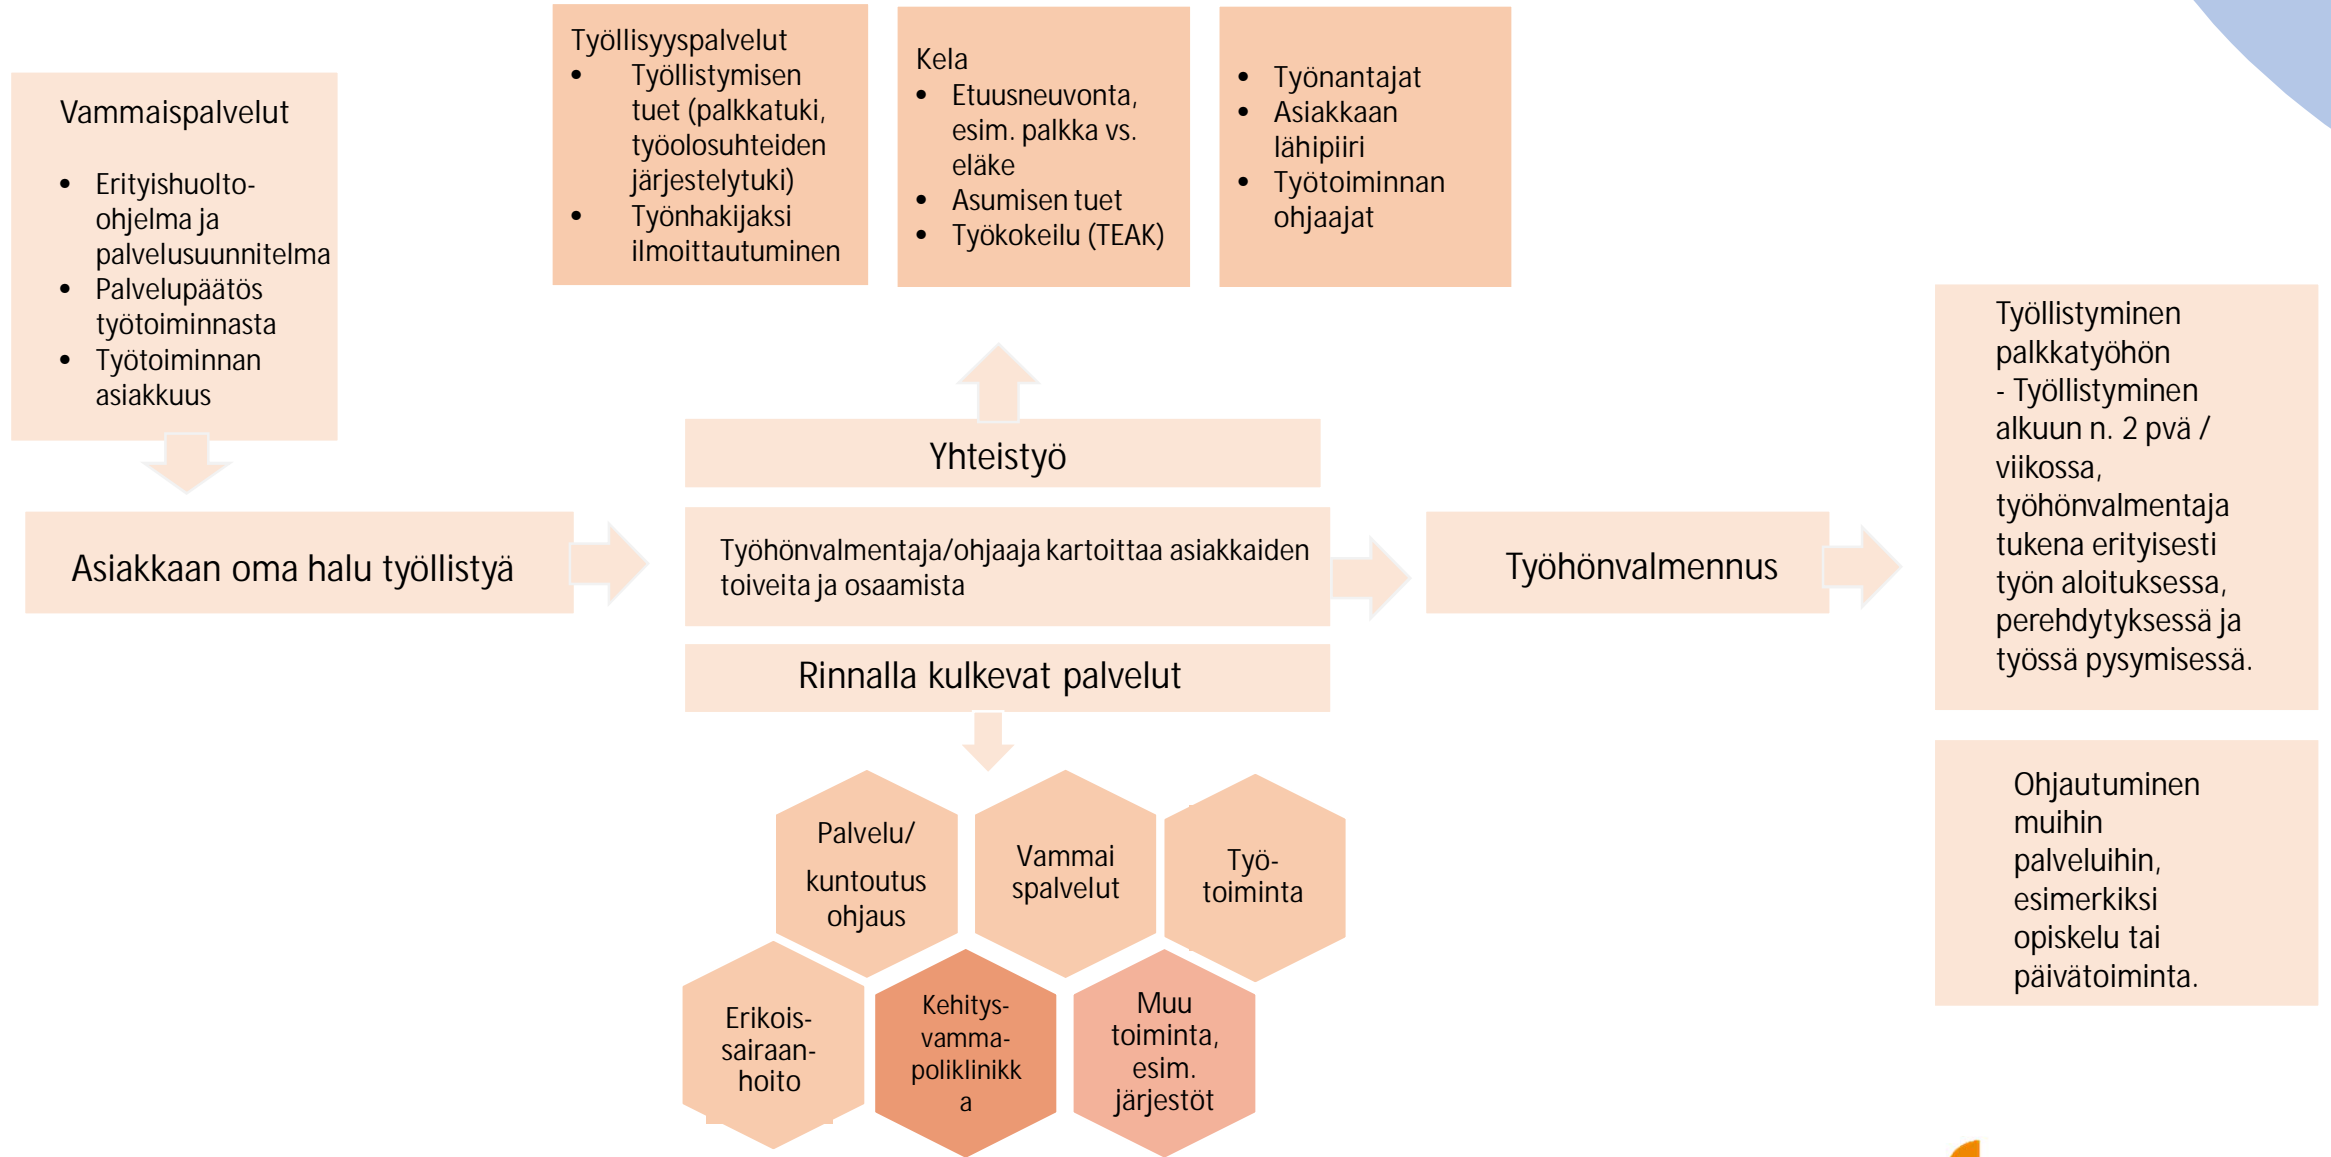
Vammaispalvelut

- Erityishuolto-ohjelma ja palvelusuunnitelma
- Palvelupäätös työtoiminnasta
- Työtoiminnan asiakkuus

Työllisyyspalvelut
- Työllistymisen tuet (palkkatuki, työolosuhteiden järjestelytuki)
- Työnhakijaksi ilmoittautuminen

Kela
- Etuusneuvonta, esim. palkka vs. eläke
- Asumisen tuet
- Työkokeilu (TEAK)

- Työnantajat
- Asiakkaan lähipiiri
- Työtoiminnan ohjaajat

Asiakkaan oma halu työllistyä

Yhteistyö

Työhönvalmentaja/ohjaaja kartoittaa asiakkaiden toiveita ja osaamista

Rinnalla kulkevat palvelut

Työhönvalmennus

Työllistyminen palkkatyöhön
- Työllistyminen alkuun n. 2 pvä / viikossa, työhönvalmentaja tukena erityisesti työn aloituksessa, perehdytyksessä ja työssä pysymisessä.

Ohjautuminen muihin palveluihin, esimerkiksi opiskelu tai päivätoiminta.

Palvelu/ kuntoutus ohjaus

Vammai spalvelut

Työ-toiminta

Erikois-sairaan-hoito

Kehitys-vamma-poliklinikk a

Muu toiminta, esim. järjestöt